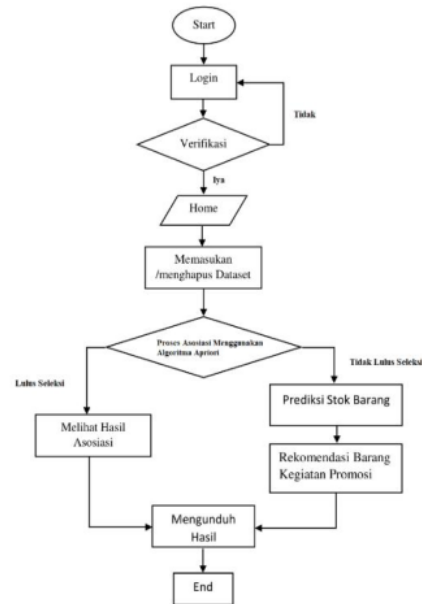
Start

Login

Tidak

Verifikasi

Iya

Home

Memasukan /menghapus Dataset

Proses Asosiasi Menggunakan Algoritma Apriori

Lulus Seleksi

Tidak Lulus Seleksi

Melihat Hasil Asosiasi

Prediksi Stok Barang

Rekomendasi Barang Kegiatan Promosi

Mengunduh Hasil

End